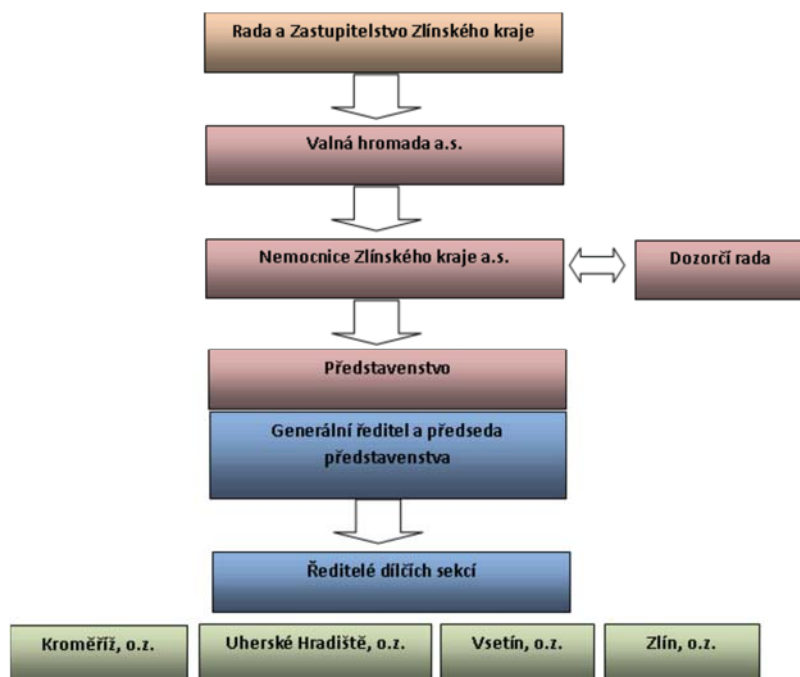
Rada a Zastupitelstvo Zlínského kraje

Valná hromada a.s.

Nemocnice Zlínského kraje a.s.

Dozorčí rada

Představenstvo

Generální ředitel a předseda představenstva

Ředitelé dílčích sekcí

Kroměříž, o.z.

Uherské Hradiště, o.z.

Vsetín, o.z.

Zlín, o.z.